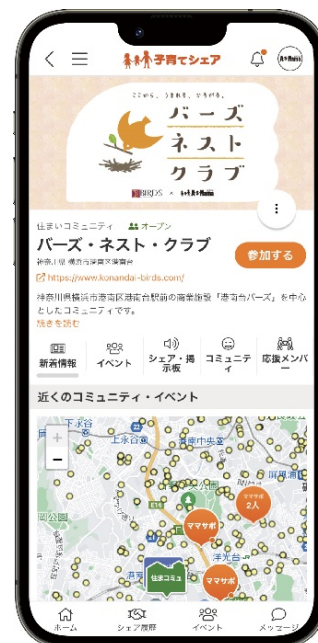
子育てシェア

ここから、うまれる、ひろがる。

バーズ
ネスト
クラブ

BIRDS × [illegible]

住まいコミュニティ　オープン

バーズ・ネスト・クラブ

神奈川県 横浜市港南区

参加する

https://www.konandai-birds.com/

神奈川県横浜市港南区港南台駅前の商業施設「港南台バーズ」を中心としたコミュニティです。

続きを読む

新着情報
イベント
シェア・掲示板
コミュニティ
応援メンバー

近くのコミュニティ・イベント

+
−

上永谷
港南中央

ママサポ 2人

ママサポ

ママサポ

住まいコミュ

ホーム
シェア履歴
イベント
メッセージ